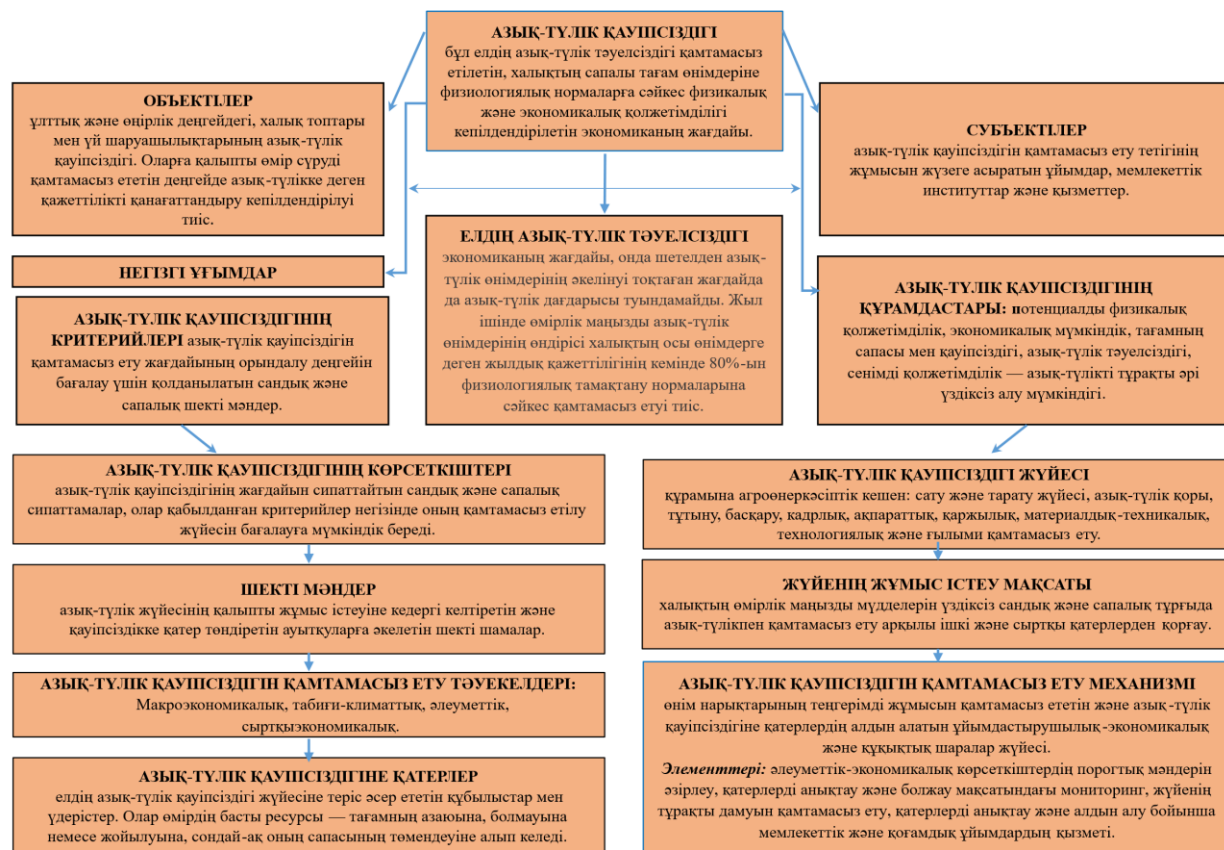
АЗЫҚ-ТҮЛІК ҚАУІПСІЗДІГІ
бұл елдің азық-түлік тәуелсіздігі қамтамасыз етілетін, халықтың сапалы тағам өнімдеріне физиологиялық нормаларға сәйкес физикалық және экономикалық қолжетімділігі кепілдендірілетін экономиканың жағдайы.

ОБЪЕКТІЛЕР
ұлттық және өңірлік деңгейдегі, халық топтары мен үй шаруашылықтарының азық-түлік қауіпсіздігі. Оларға қалыпты өмір сүруді қамтамасыз ететін деңгейде азық-түлікке деген қажеттілікті қанағаттандыру кепілдендірілуі тиіс.

СУБЪЕКТІЛЕР
азық-түлік қауіпсіздігін қамтамасыз ету тетігінің жұмысын жүзеге асыратын ұйымдар, мемлекеттік институттар және қызметтер.

НЕГІЗГІ ҰҒЫМДАР

ЕЛДІҢ АЗЫҚ-ТҮЛІК ТӘУЕЛСІЗДІГІ
экономиканың жағдайы, онда шетелден азық-түлік өнімдерінің әкелінуі тоқтаған жағдайда да азық-түлік дағдарысы туындамайды. Жыл ішінде өмірлік маңызды азық-түлік өнімдерінің өндірісі халықтың осы өнімдерге деген жылдық қажеттілігінің кемінде 80%-ын физиологиялық тамақтану нормаларына сәйкес қамтамасыз етуі тиіс.

АЗЫҚ-ТҮЛІК ҚАУІПСІЗДІГІНІҢ КРИТЕРИЙЛЕРІ азық-түлік қауіпсіздігін қамтамасыз ету жағдайының орындалу деңгейін бағалау үшін қолданылатын сандық және сапалық шекті мәндер.

АЗЫҚ-ТҮЛІК ҚАУІПСІЗДІГІНІҢ ҚҰРАМДАСТАРЫ: потенциалды физикалық қолжетімділік, экономикалық мүмкіндік, тағамның сапасы мен қауіпсіздігі, азық-түлік тәуелсіздігі, сенімді қолжетімділік — азық-түлікті тұрақты әрі үздіксіз алу мүмкіндігі.

АЗЫҚ-ТҮЛІК ҚАУІПСІЗДІГІНІҢ КӨРСЕТКІШТЕРІ
азық-түлік қауіпсіздігінің жағдайын сипаттайтын сандық және сапалық сипаттамалар, олар қабылданған критерийлер негізінде оның қамтамасыз етілу жүйесін бағалауға мүмкіндік береді.

ШЕКТІ МӘНДЕР
азық-түлік жүйесінің қалыпты жұмыс істеуіне кедергі келтіретін және қауіпсіздікке қатер төндіретін ауытқуларға әкелетін шекті шамалар.

АЗЫҚ-ТҮЛІК ҚАУІПСІЗДІГІН ҚАМТАМАСЫЗ ЕТУ ТӘУЕКЕЛДЕРІ:
Макроэкономикалық, табиғи-климаттық, әлеуметтік, сыртқыэкономикалық.

АЗЫҚ-ТҮЛІК ҚАУІПСІЗДІГІНЕ ҚАТЕРЛЕР
елдің азық-түлік қауіпсіздігі жүйесіне теріс әсер ететін құбылыстар мен үдерістер. Олар өмірдің басты ресурсы — тағамның азаюына, болмауына немесе жойылуына, сондай-ақ оның сапасының төмендеуіне алып келеді.

АЗЫҚ-ТҮЛІК ҚАУІПСІЗДІГІ ЖҮЙЕСІ
құрамына агроөнеркәсіптік кешен: сату және тарату жүйесі, азық-түлік қоры, тұтыну, басқару, кадрлық, ақпараттық, қаржылық, материалдық-техникалық, технологиялық және ғылыми қамтамасыз ету.

ЖҮЙЕНІҢ ЖҰМЫС ІСТЕУ МАҚСАТЫ
халықтың өмірлік маңызды мүдделерін үздіксіз сандық және сапалық тұрғыда азық-түлікпен қамтамасыз ету арқылы ішкі және сыртқы қатерлерден қорғау.

АЗЫҚ-ТҮЛІК ҚАУІПСІЗДІГІН ҚАМТАМАСЫЗ ЕТУ МЕХАНИЗМІ
өнім нарықтарының теңгерімді жұмысын қамтамасыз ететін және азық-түлік қауіпсіздігіне қатерлердің алдын алатын ұйымдастырушылық-экономикалық және құқықтық шаралар жүйесі.
Элементтері: әлеуметтік-экономикалық көрсеткіштердің порогтық мәндерін әзірлеу, қатерлерді анықтау және болжау мақсатындағы мониторинг, жүйенің тұрақты дамуын қамтамасыз ету, қатерлерді анықтау және алдын алу бойынша мемлекеттік және қоғамдық ұйымдардың қызметі.